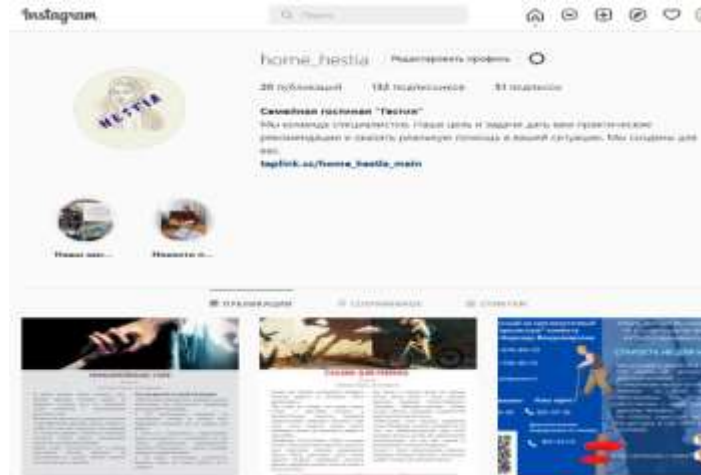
Instagram

Q Поиск

home_hestia Редактировать профиль

26 публикаций 182 подписчиков 51 подписок

Семейная гостиная "Гестия"

Мы команда специалистов. Наша цель и задача дать вам практические рекомендации и оказать реальную помощь в вашей ситуации. Мы создаем для вас.

taplink.cc/home_hestia_main

HESTIA

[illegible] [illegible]

ПУБЛИКАЦИИ СОХРАНЕННОЕ ОТМЕТКИ

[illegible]